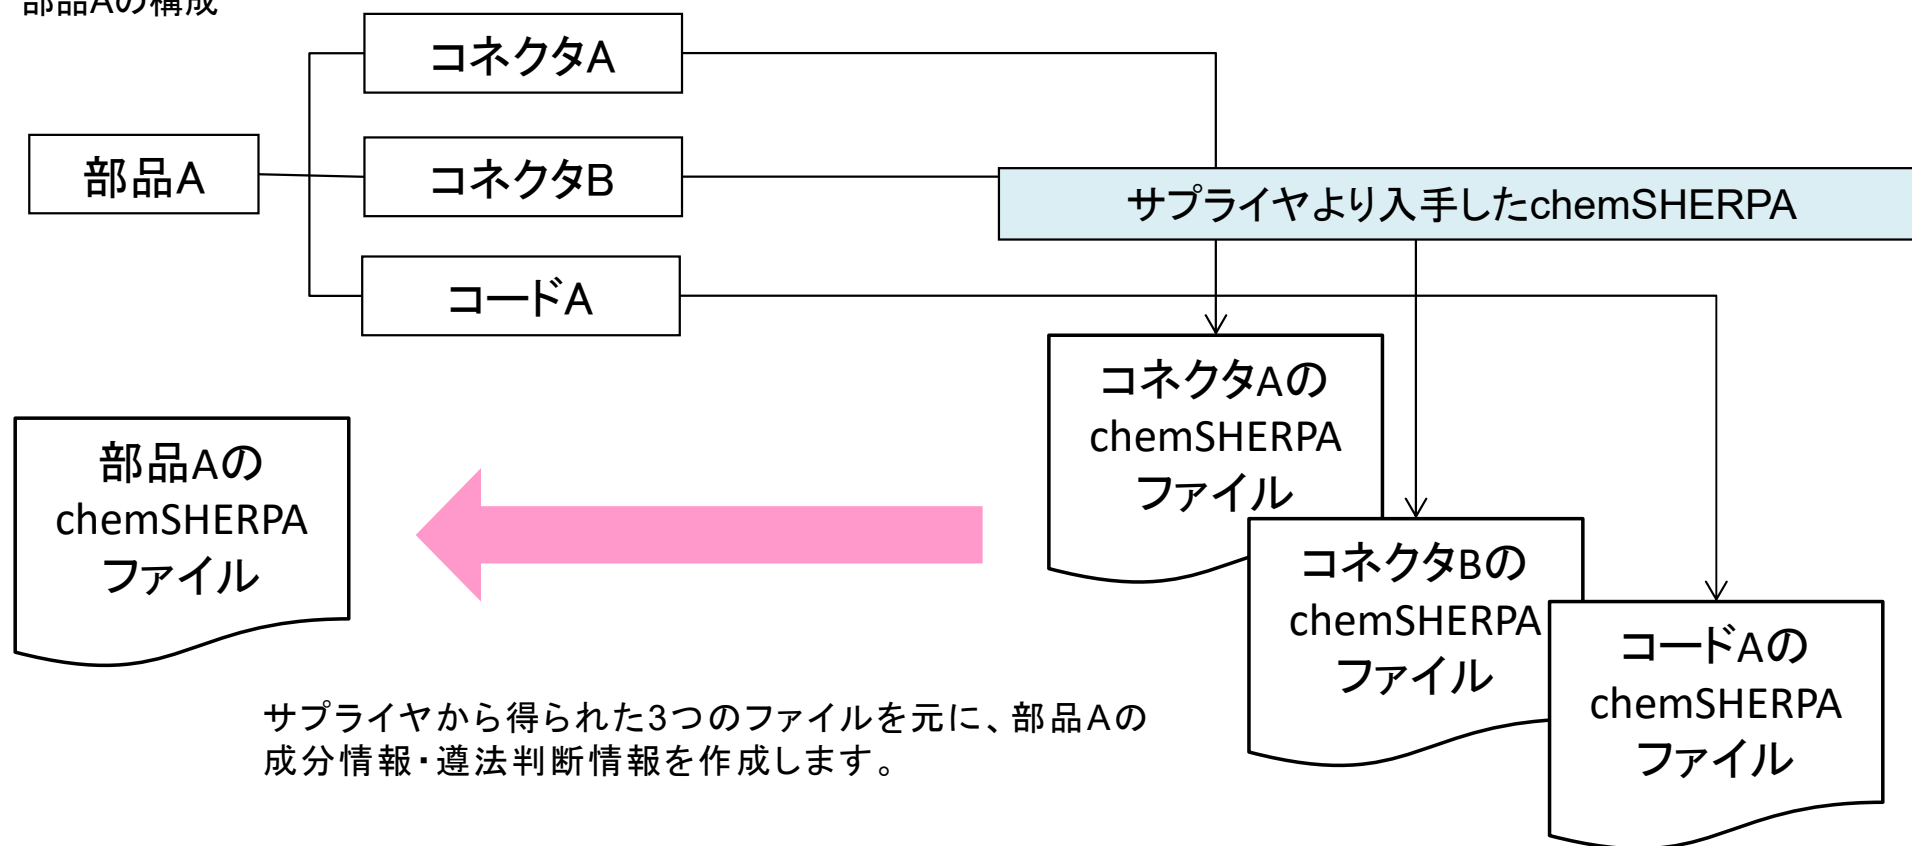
部品Aの構成

部品A

コネクタA

コネクタB

コードA

サプライヤより入手したchemSHERPA

コネクタAの chemSHERPA ファイル

コネクタBの chemSHERPA ファイル

コードAの chemSHERPA ファイル

部品Aの chemSHERPA ファイル

サプライヤから得られた3つのファイルを元に、部品Aの成分情報・遵法判断情報を作成します。